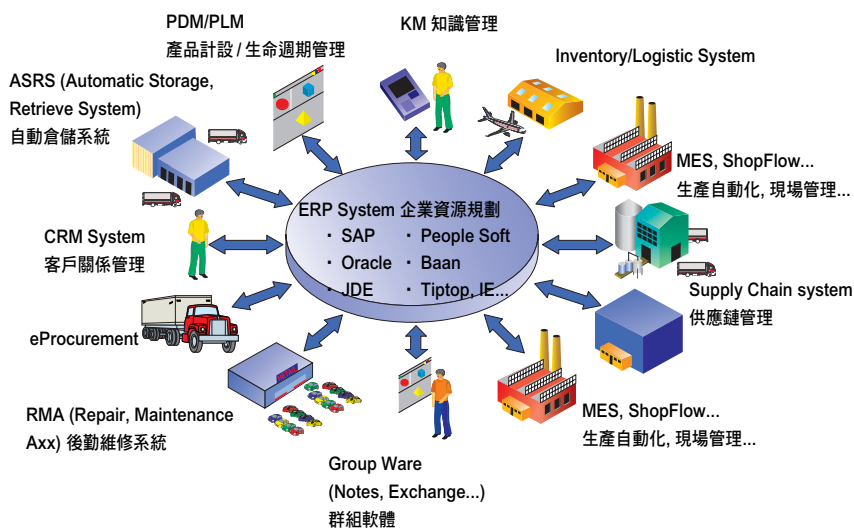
PDM/PLM
產品計設 / 生命週期管理

KM 知識管理

Inventory/Logistic System

ASRS (Automatic Storage, Retrieve System)
自動倉儲系統

MES, ShopFlow...
生產自動化, 現場管理...

ERP System 企業資源規劃
・ SAP ・ People Soft
・ Oracle ・ Baan
・ JDE ・ Tiptop, IE...

CRM System
客戶關係管理

Supply Chain system
供應鏈管理

eProcurement

MES, ShopFlow...
生產自動化, 現場管理...

RMA (Repair, Maintenance Axx) 後勤維修系統

Group Ware
(Notes, Exchange...)
群組軟體